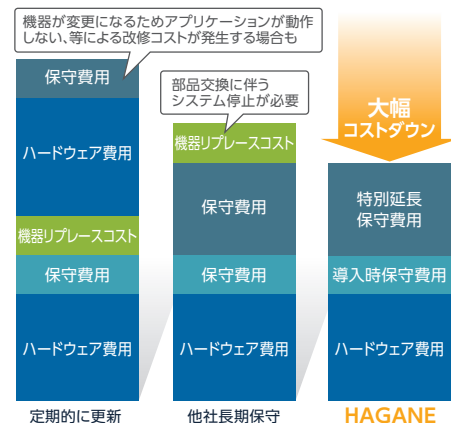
機器が変更になるためアプリケーションが動作しない、等による改修コストが発生する場合も

保守費用

ハードウェア費用

機器リプレースコスト

保守費用

ハードウェア費用

定期的に更新

部品交換に伴うシステム停止が必要

機器リプレースコスト

保守費用

保守費用

ハードウェア費用

他社長期保守

大幅
コストダウン

特別延長
保守費用

導入時保守費用

ハードウェア費用

HAGANE